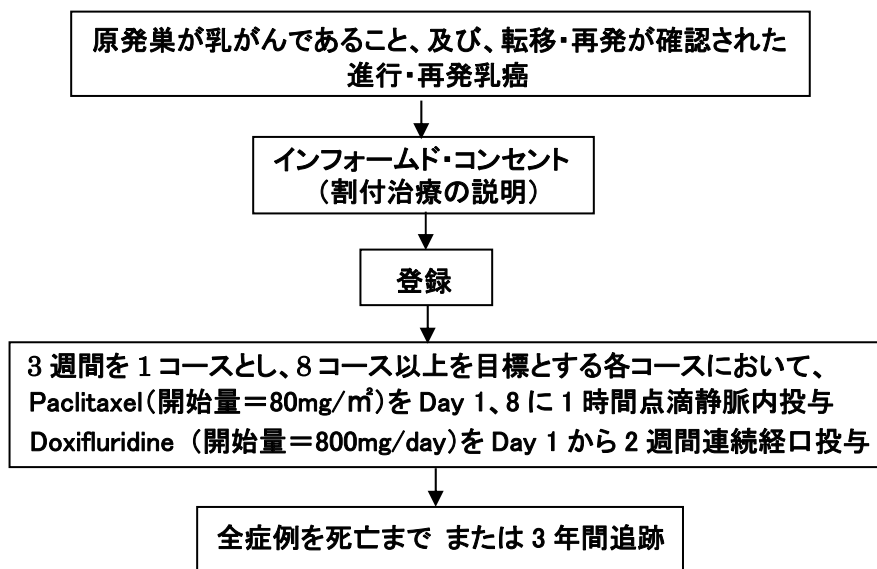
原発巣が乳がんであること、及び、転移・再発が確認された進行・再発乳癌

インフォームド・コンセント
（割付治療の説明）

登録

3 週間を 1 コースとし、8 コース以上を目標とする各コースにおいて、
Paclitaxel（開始量＝80mg/㎡）を Day 1、8 に 1 時間点滴静脈内投与
Doxifluridine （開始量＝800mg/day）を Day 1 から 2 週間連続経口投与

全症例を死亡まで または 3 年間追跡